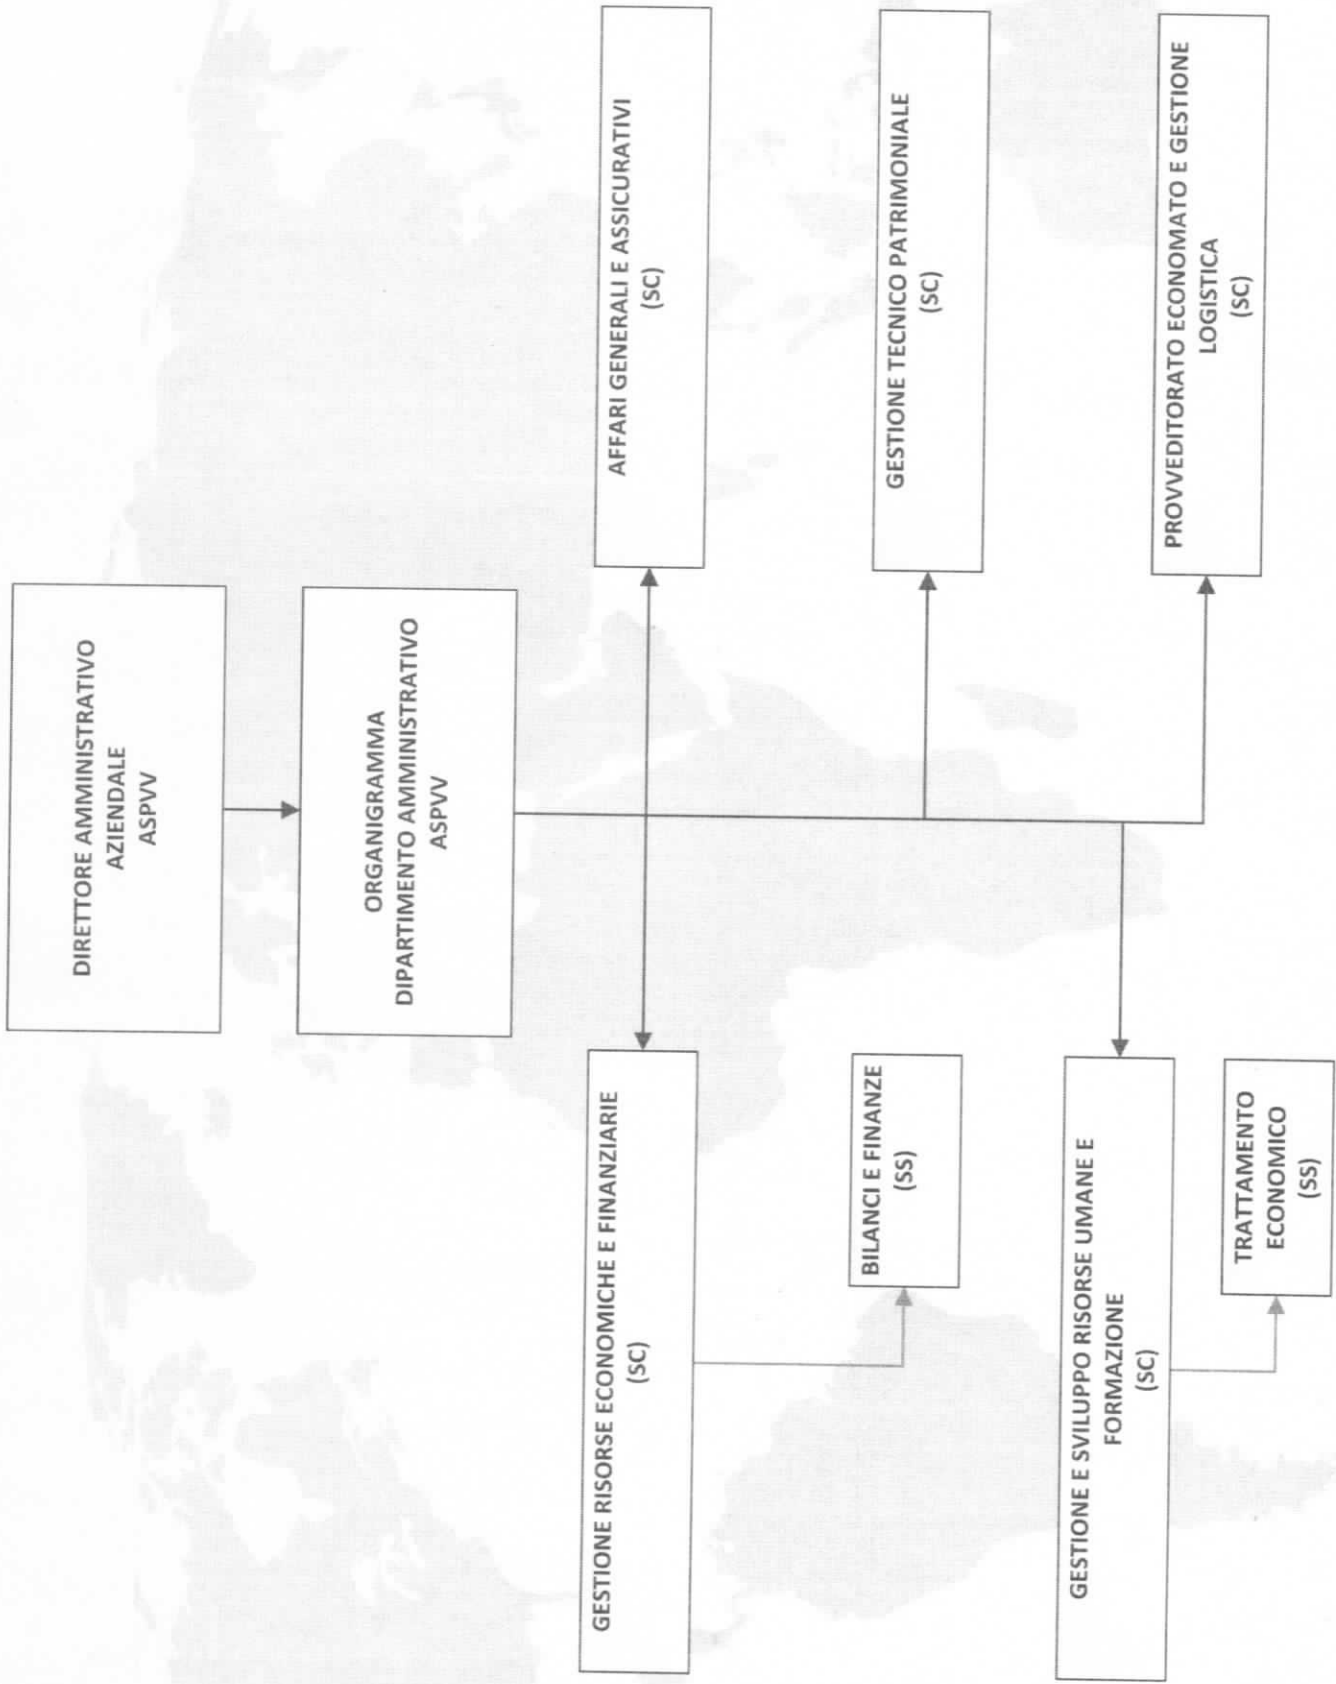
DIRETTORE AMMINISTRATIVO AZIENDALE ASPVV

ORGANIGRAMMA DIPARTIMENTO AMMINISTRATIVO ASPVV

AFFARI GENERALI E ASSICURATIVI (SC)

GESTIONE TECNICO PATRIMONIALE (SC)

PROVVEDITORATO ECONOMATO E GESTIONE LOGISTICA (SC)

GESTIONE RISORSE ECONOMICHE E FINANZIARIE (SC)

BILANCI E FINANZE (SS)

GESTIONE E SVILUPPO RISORSE UMANE E FORMAZIONE (SC)

TRATTAMENTO ECONOMICO (SS)